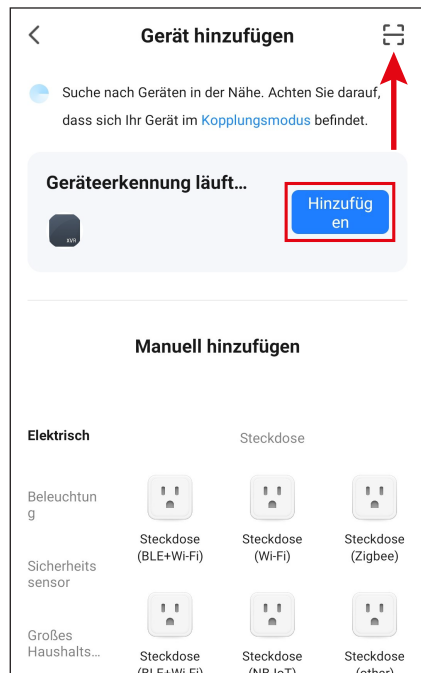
Gerät hinzufügen

Suche nach Geräten in der Nähe. Achten Sie darauf, dass sich Ihr Gerät im Kopplungsmodus befindet.

Geräteerkennung läuft...

XVII

Hinzufügen

Manuell hinzufügen

Elektrisch

Beleuchtung

Sicherheitssensor

Großes Haushalts...

Steckdose

Steckdose (BLE+Wi-Fi)

Steckdose (Wi-Fi)

Steckdose (Zigbee)

Steckdose (BLE+Wi-Fi)

Steckdose (NB-IoT)

Steckdose (other)